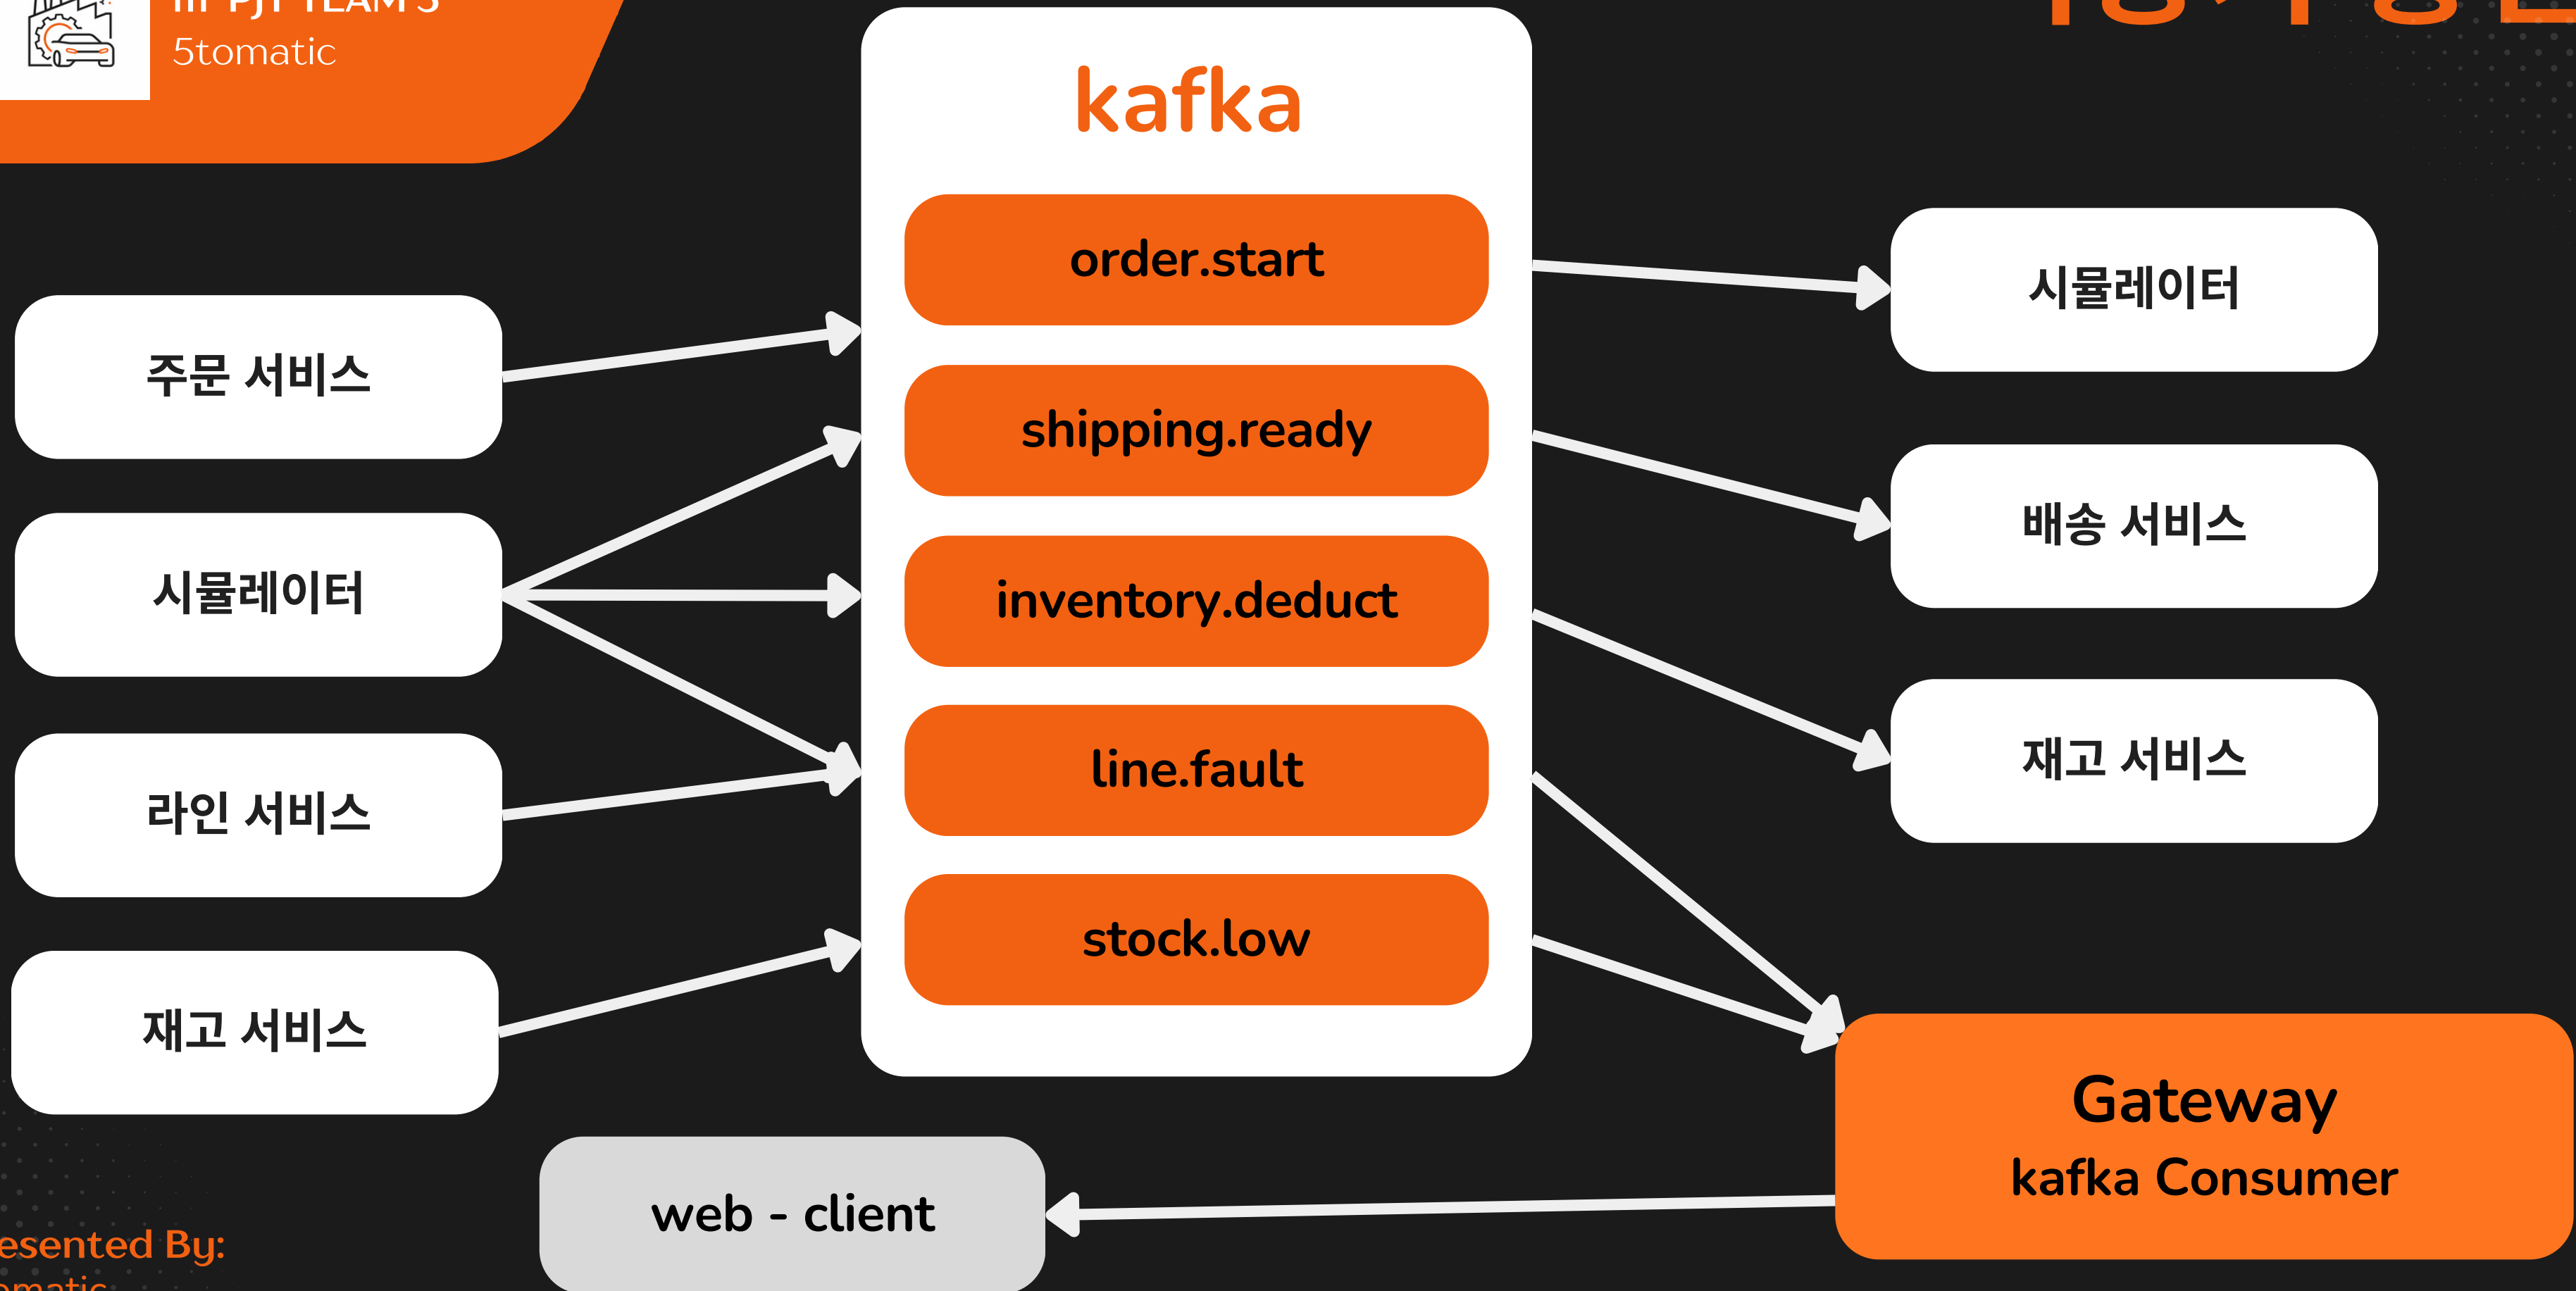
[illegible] PJT TEAM 5
5tomatic

kafka

order.start

shipping.ready

inventory.deduct

line.fault

stock.low

주문 서비스

시뮬레이터

라인 서비스

재고 서비스

시뮬레이터

배송 서비스

재고 서비스

Gateway
kafka Consumer

web - client

esented By:
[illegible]